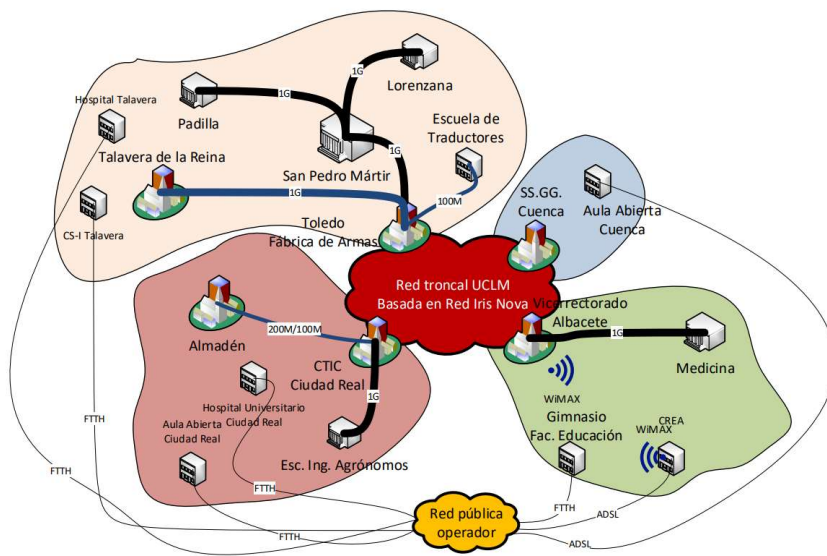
Lorenzana

1G

Padilla

1G

Hospital Talavera

Escuela de Traductores

Talavera de la Reina

San Pedro Mártir

1G

1G

100M

SS.GG. Cuenca

Aula Abierta Cuenca

CS-I Talavera

Toledo
Fabrica de Armas

Red troncal UCLM
Basada en Red Iris Nova

Vicerrectorado Albacete

Almadén

200M/100M

1G

CTIC
Ciudad Real

Medicina

Hospital Universitario Ciudad Real

1G

WiMAX

Aula Abierta Ciudad Real

Gimnasio Fac. Educación

CREA

WiMAX

FTTH

Esc. Ing. Agrónomos

FTTH

FTTH

Red pública operador

FTTH

ADSL

FTTH

ADSL